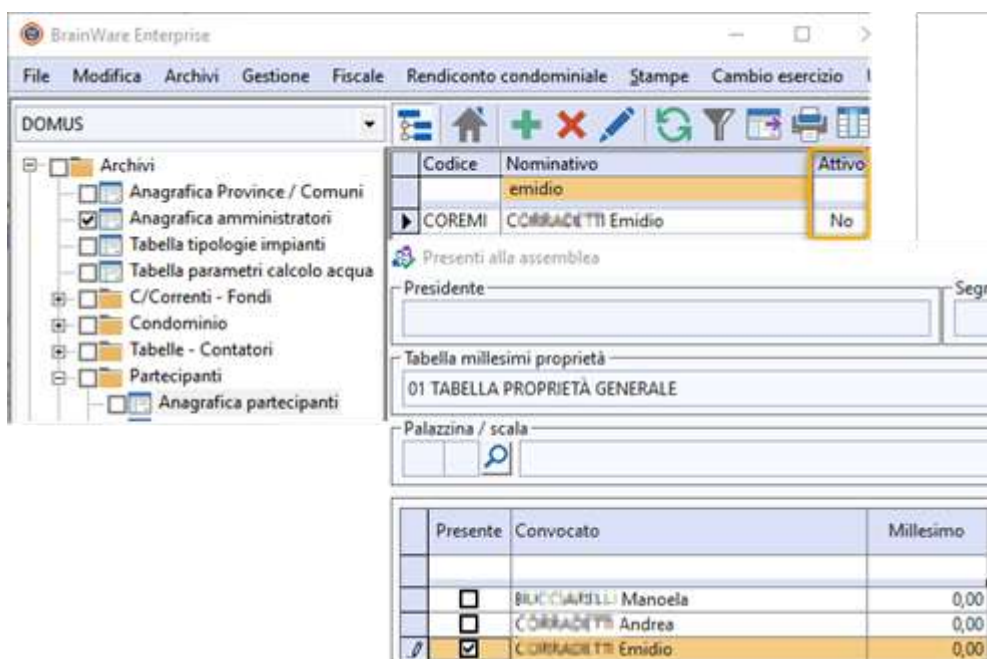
BrainWare Enterprise

File Modifica Archivi Gestione Fiscale Rendiconto condominiale Stampe Cambio esercizio

DOMUS

Archivi
Anagrafica Province / Comuni
Anagrafica amministratori
Tabella tipologie impianti
Tabella parametri calcolo acqua
C/Correnti - Fondi
Condominio
Tabelle - Contatori
Partecipanti
Anagrafica partecipanti

| Codice | Nominativo | Attivo |
|---|---|---|
| | emidio | |
| COREMI | CORRADETTI Emidio | No |

Presenti alla assemblea

Presidente

Segr

Tabella millesimi proprietà

01 TABELLA PROPRIETÀ GENERALE

Palazzina / scala

| Presente | Convocato | Millesimo |
|---|---|---|
| | | |
| ☐ | BUCCIARELLI Manoela | 0,00 |
| ☐ | CORRADETTI Andrea | 0,00 |
| ☑ | CORRADETTI Emidio | 0,00 |